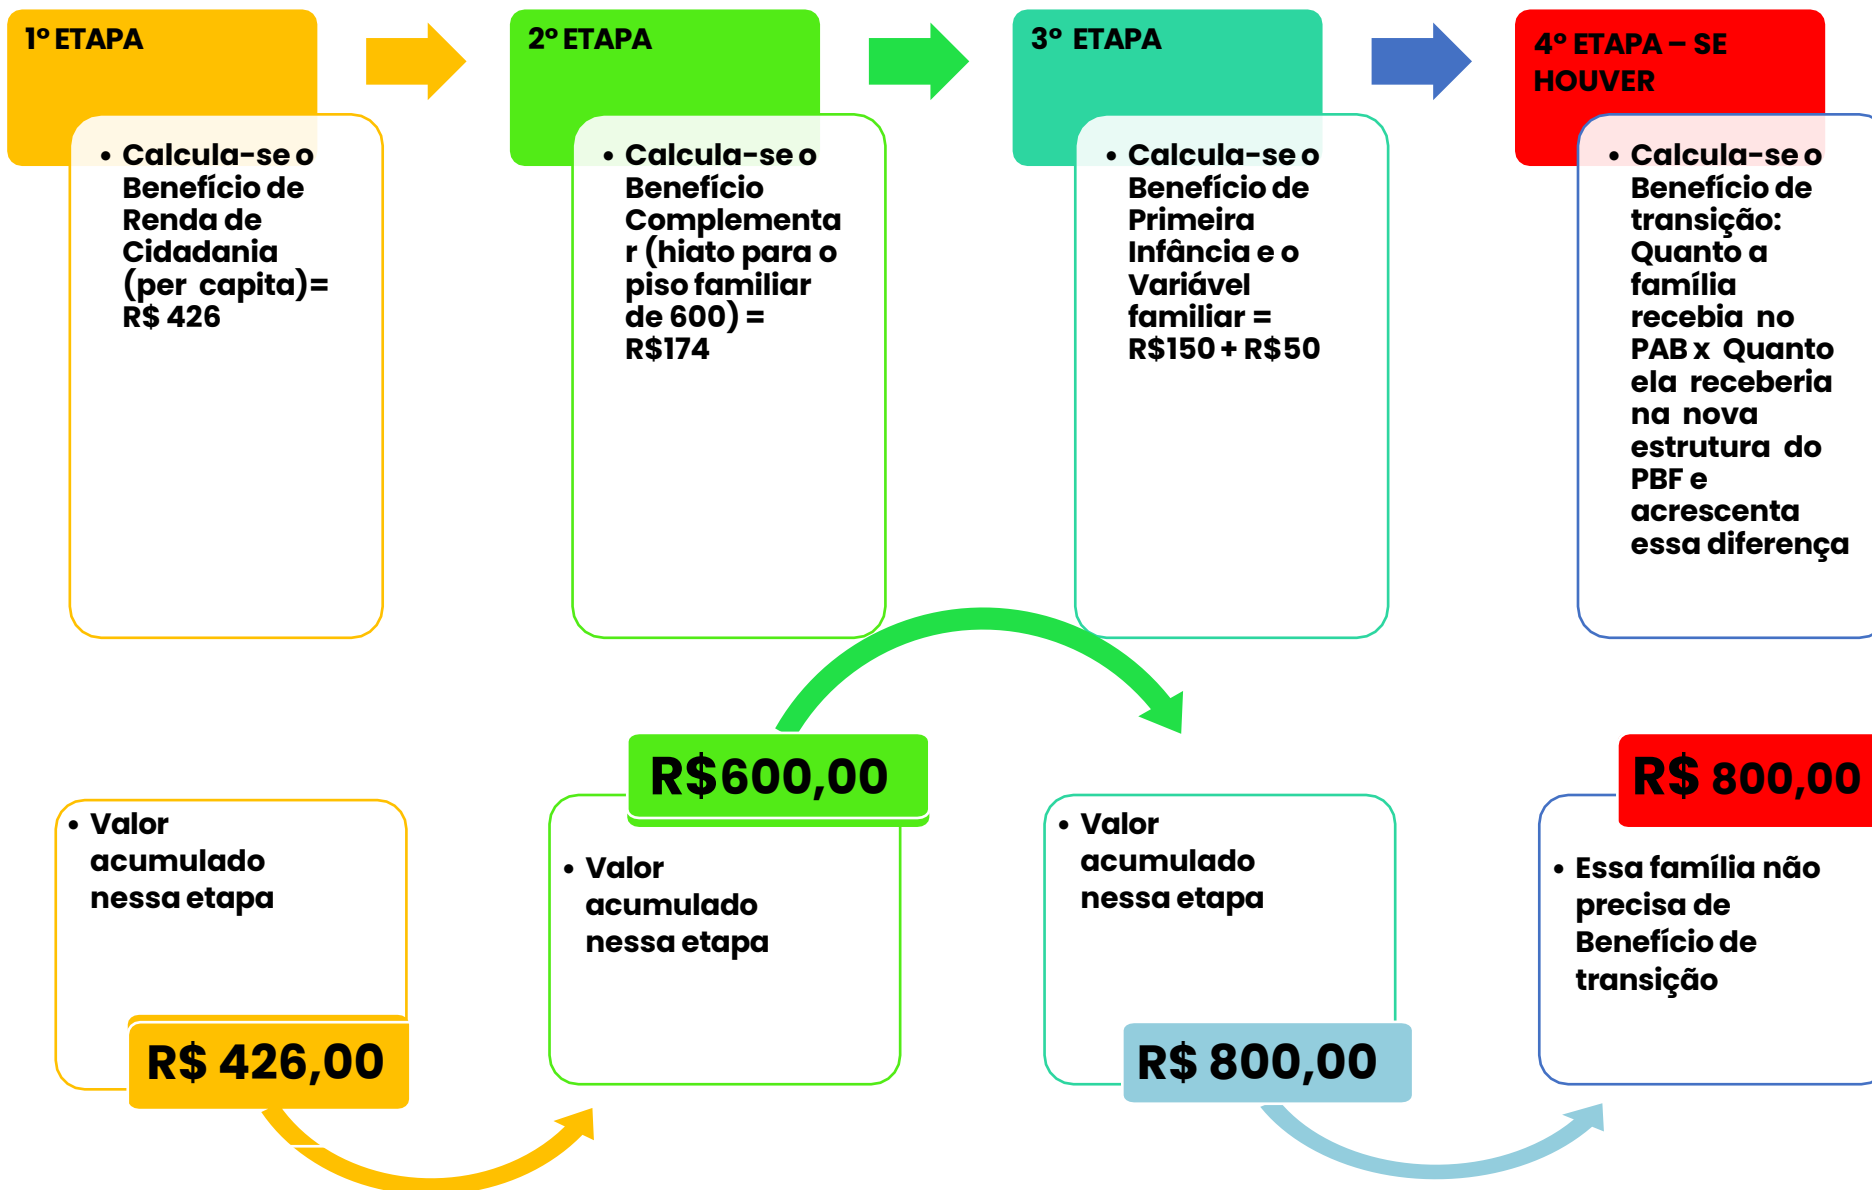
1º ETAPA

• Calcula-se o Benefício de Renda de Cidadania (per capita)= R$ 426

2º ETAPA

• Calcula-se o Benefício Complementar (hiato para o piso familiar de 600) = R$174

3º ETAPA

• Calcula-se o Benefício de Primeira Infância e o Variável familiar = R$150 + R$50

4º ETAPA – SE HOUVER

• Calcula-se o Benefício de transição: Quanto a família recebia no PAB x Quanto ela receberia na nova estrutura do PBF e acrescenta essa diferença

• Valor acumulado nessa etapa

R$ 426,00

R$600,00

• Valor acumulado nessa etapa

• Valor acumulado nessa etapa

R$ 800,00

R$ 800,00

• Essa família não precisa de Benefício de transição